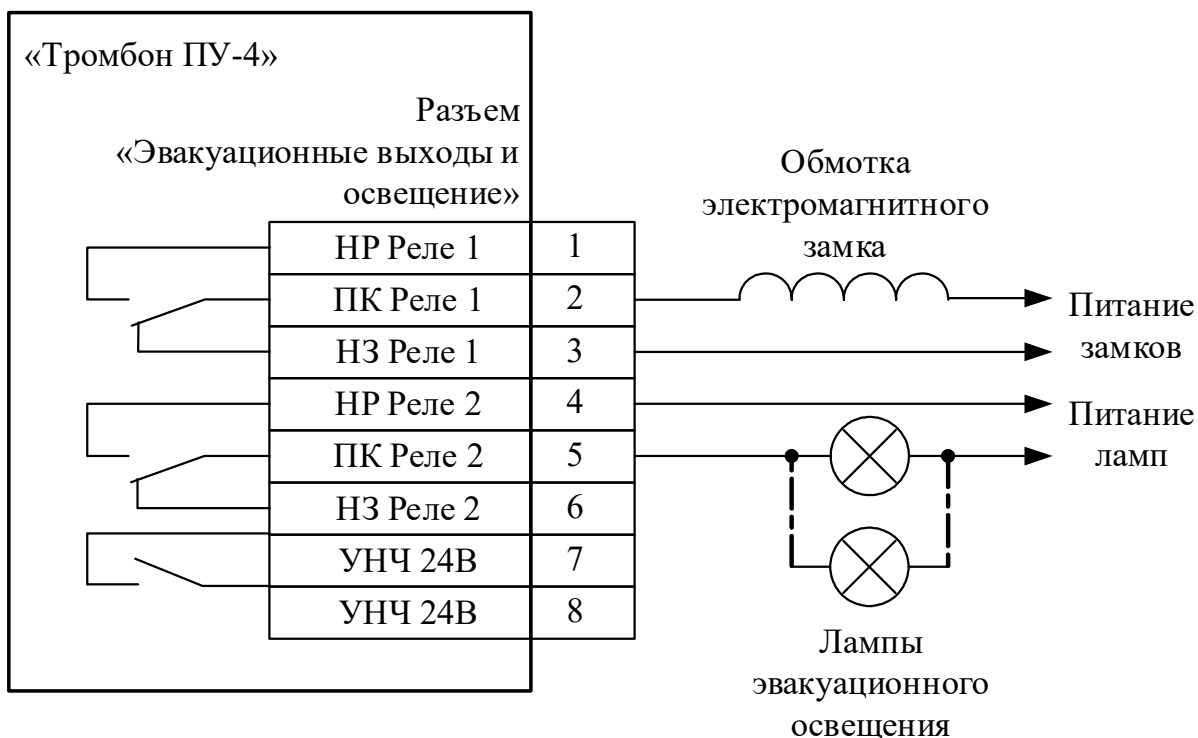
«Тромбон ПУ-4»

Разъем «Эвакуационные выходы и освещение»

| НР Реле 1 | 1 |
|---|---|
| ПК Реле 1 | 2 |
| НЗ Реле 1 | 3 |
| НР Реле 2 | 4 |
| ПК Реле 2 | 5 |
| НЗ Реле 2 | 6 |
| УНЧ 24В | 7 |
| УНЧ 24В | 8 |

Обмотка электромагнитного замка

Питание замков

Питание ламп

Лампы эвакуационного освещения